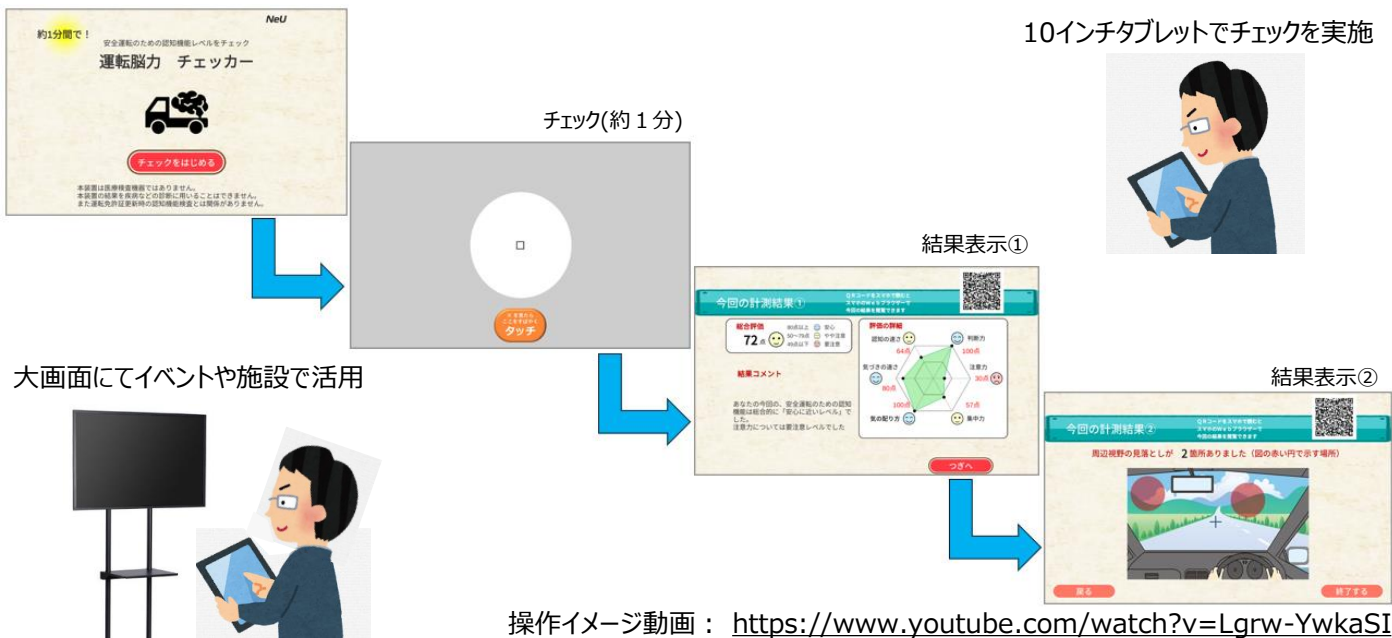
NeU

約1分間で！

安全運転のための認知機能レベルをチェック

運転脳力　チェッカー

チェックをはじめる

本装置は医療機器ではありません。
本装置の結果を疾病などの診断に用いることはできません。
また運転免許証更新時の認知機能検査とは関係がありません。

チェック(約１分)

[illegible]
タッチ

10インチタブレットでチェックを実施

結果表示①

今回の計測結果①

QRコードをスマホで読むと
スマホのWebブラウザーで
今回の結果を閲覧できます

総合評価
72点

80点以上　安心
50〜79点　やや注意
49点以下　要注意

評価の詳細

認知の速さ　64点
判断力　100点
注意力　30点
気づきの速さ　80点
集中力　57点
気の配り方　100点

結果コメント

あなたの今回の、安全運転のための認知機能は総合的に「安心に近いレベル」でした。
注意力については要注意レベルでした

つぎへ

大画面にてイベントや施設で活用

結果表示②

今回の計測結果②

QRコードをスマホで読むと
スマホのWebブラウザーで
今回の結果を閲覧できます

周辺視野の見落としが　2箇所ありました（図の赤い円で示す場所）

戻る

終了する

操作イメージ動画：　https://www.youtube.com/watch?v=Lgrw-YwkaSI